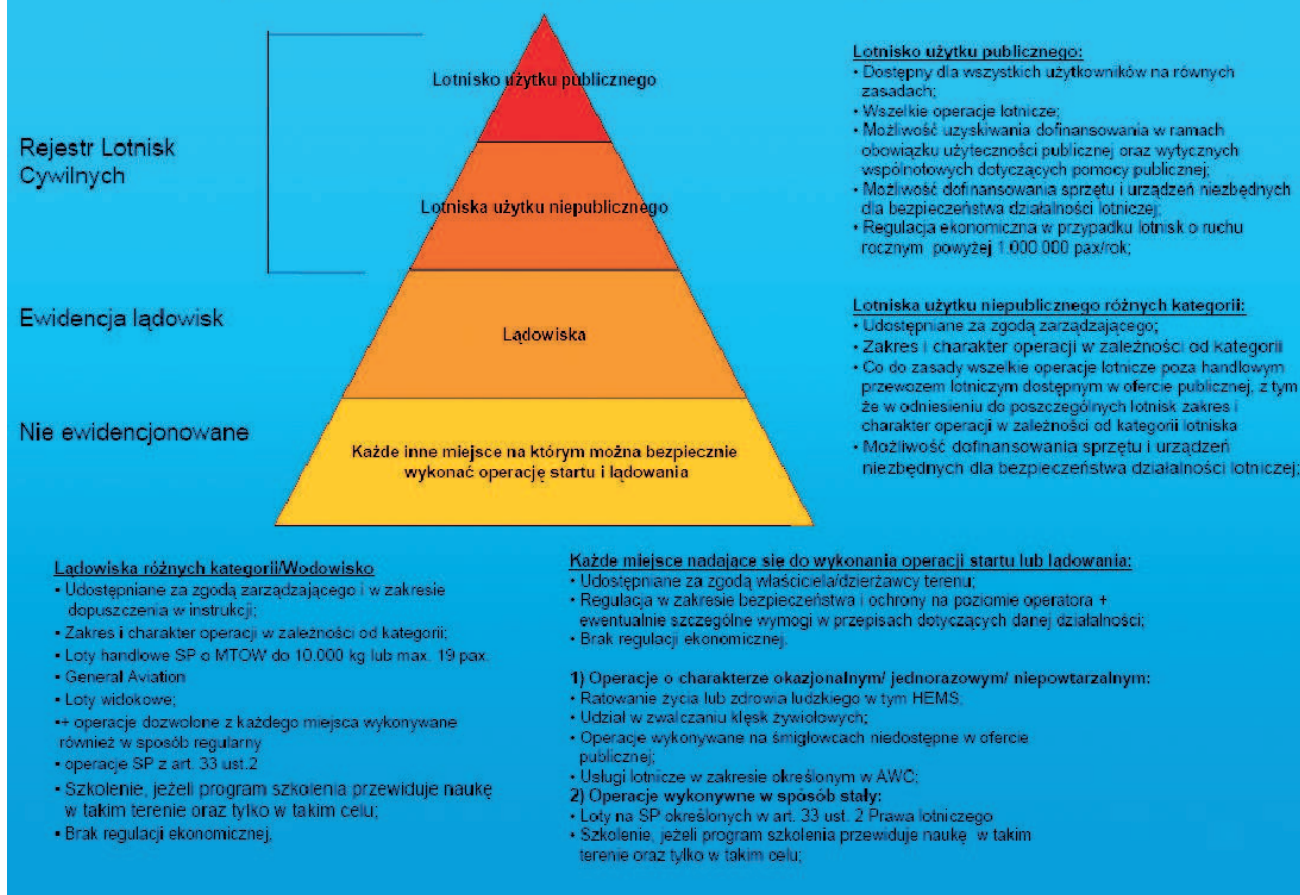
Rejestr Lotnisk Cywilnych

Ewidencja lądowisk

Nie ewidencjonowane

Lotnisko użytku publicznego

Lotniska użytku niepublicznego

Lądowiska

Każde inne miejsce na którym można bezpiecznie wykonać operację startu i lądowania

Lotnisko użytku publicznego:
• Dostępny dla wszystkich użytkowników na równych zasadach;
• Wszelkie operacje lotnicze;
• Możliwość uzyskiwania dofinansowania w ramach obowiązku użyteczności publicznej oraz wytycznych wspólnotowych dotyczących pomocy publicznej;
• Możliwość dofinansowania sprzętu i urządzeń niezbędnych dla bezpieczeństwa działalności lotniczej;
• Regulacja ekonomiczna w przypadku lotnisk o ruchu rocznym powyżej 1.000.000 pax/rok;

Lotniska użytku niepublicznego różnych kategorii:
• Udostępniane za zgodą zarządzającego;
• Zakres i charakter operacji w zależności od kategorii
• Co do zasady wszelkie operacje lotnicze poza handlowym przewozem lotniczym dostępnym w ofercie publicznej, z tym że w odniesieniu do poszczególnych lotnisk zakres i charakter operacji w zależności od kategorii lotniska
• Możliwość dofinansowania sprzętu i urządzeń niezbędnych dla bezpieczeństwa działalności lotniczej;

Lądowiska różnych kategorii/Wodowisko
• Udostępniane za zgodą zarządzającego i w zakresie dopuszczenia w instrukcji;
• Zakres i charakter operacji w zależności od kategorii;
• Loty handlowe SP o MTOW do 10.000 kg lub max. 19 pax.
• General Aviation
• Loty widokowe;
•+ operacje dozwolone z każdego miejsca wykonywane również w sposób regularny
• operacje SP z art. 33 ust.2
• Szkolenie, jeżeli program szkolenia przewiduje naukę w takim terenie oraz tylko w takim celu;
• Brak regulacji ekonomicznej,

Każde miejsce nadające się do wykonania operacji startu lub lądowania:
• Udostępniane za zgodą właściciela/dzierżawcy terenu;
• Regulacja w zakresie bezpieczeństwa i ochrony na poziomie operatora + ewentualnie szczególne wymogi w przepisach dotyczących danej działalności;
• Brak regulacji ekonomicznej.

1) Operacje o charakterze okazjonalnym/ jednorazowym/ niepowtarzalnym:
• Ratowanie życia lub zdrowia ludzkiego w tym HEMS;
• Udział w zwalczaniu klęsk żywiołowych;
• Operacje wykonywane na śmigłowcach niedostępne w ofercie publicznej;
• Usługi lotnicze w zakresie określonym w AWC;
2) Operacje wykonywne w sposób stały:
• Loty na SP określonych w art. 33 ust. 2 Prawa lotniczego
• Szkolenie, jeżeli program szkolenia przewiduje naukę w takim terenie oraz tylko w takim celu;